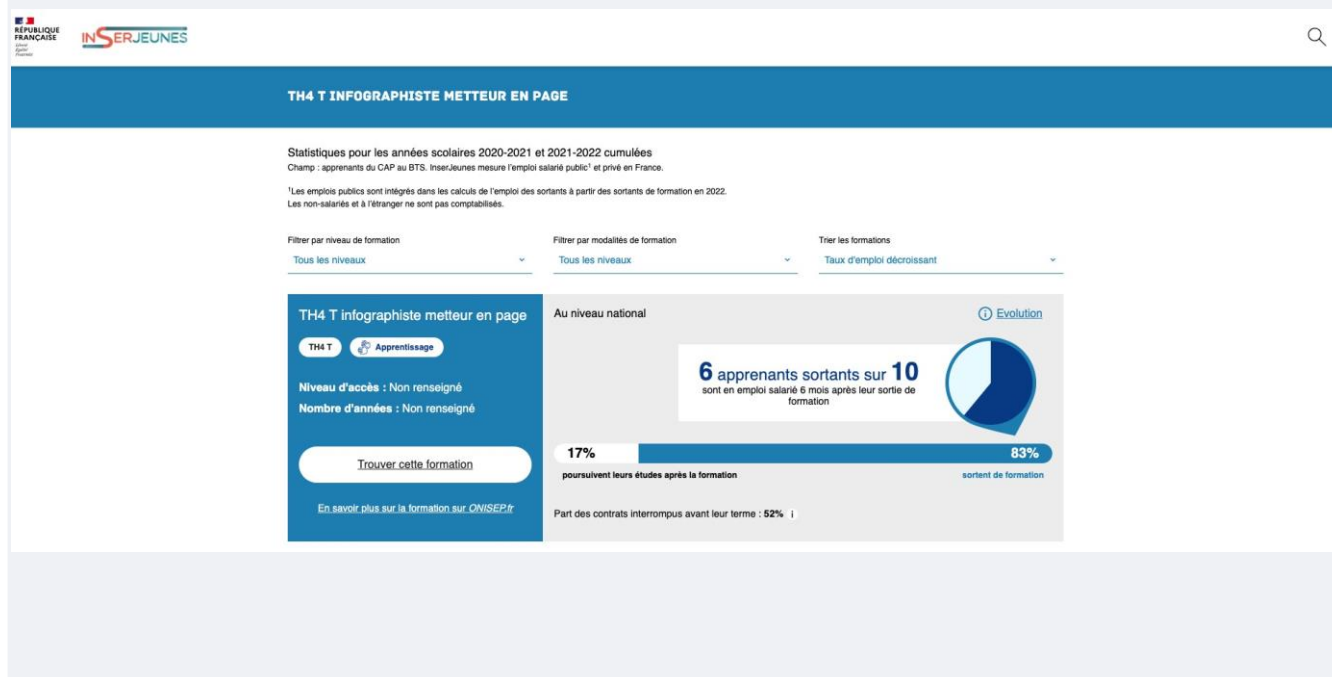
RÉPUBLIQUE FRANÇAISE
Liberté Égalité Fraternité

INSERJEUNES

TH4 T INFOGRAPHISTE METTEUR EN PAGE

Statistiques pour les années scolaires 2020-2021 et 2021-2022 cumulées
Champ : apprenants du CAP au BTS. InserJeunes mesure l'emploi salarié public¹ et privé en France.

¹Les emplois publics sont intégrés dans les calculs de l'emploi des sortants à partir des sortants de formation en 2022.
Les non-salariés et à l'étranger ne sont pas comptabilisés.

Filtrer par niveau de formation
Tous les niveaux

Filtrer par modalités de formation
Tous les niveaux

Trier les formations
Taux d'emploi décroissant

TH4 T infographiste metteur en page

TH4 T

Apprentissage

Niveau d'accès : Non renseigné
Nombre d'années : Non renseigné

Trouver cette formation

En savoir plus sur la formation sur ONISEP.fr

Au niveau national

Evolution

6 apprenants sortants sur 10
sont en emploi salarié 6 mois après leur sortie de formation

17%
83%
poursuivent leurs études après la formation
sortent de formation

Part des contrats interrompus avant leur terme : 52%